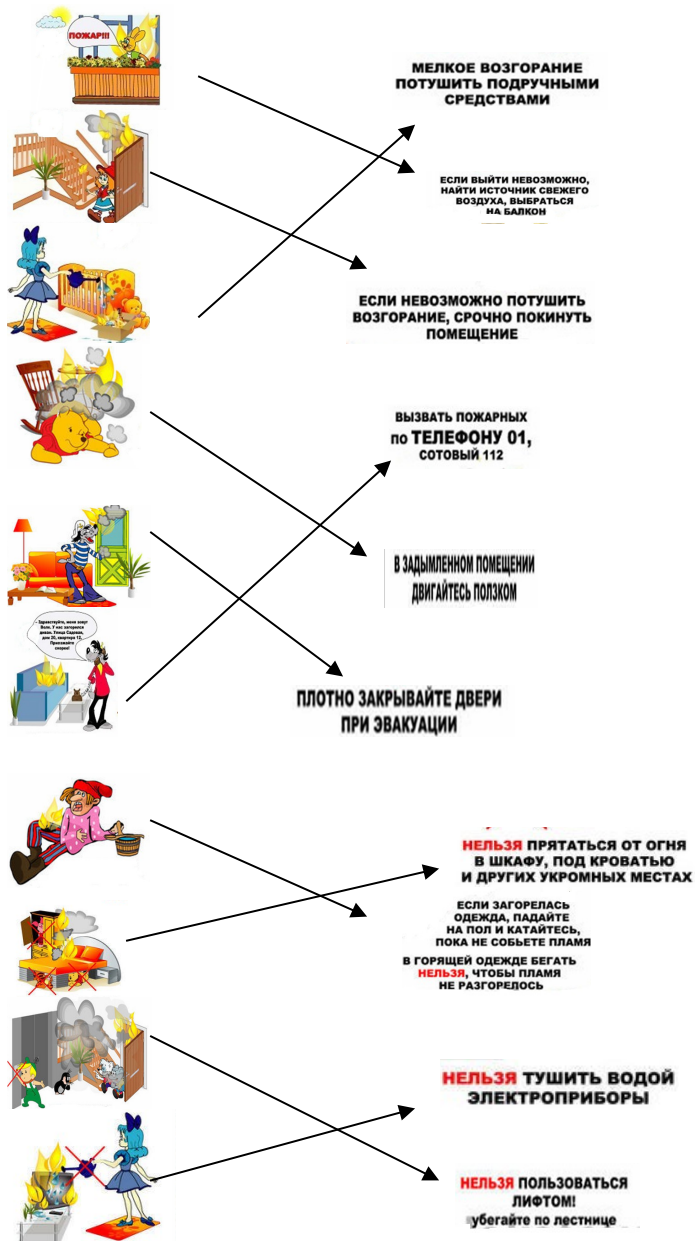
ПОЖАР!!!

МЕЛКОЕ ВОЗГОРАНИЕ ПОТУШИТЬ ПОДРУЧНЫМИ СРЕДСТВАМИ

ЕСЛИ ВЫЙТИ НЕВОЗМОЖНО, НАЙТИ ИСТОЧНИК СВЕЖЕГО ВОЗДУХА, ВЫБРАТЬСЯ НА БАЛКОН

ЕСЛИ НЕВОЗМОЖНО ПОТУШИТЬ ВОЗГОРАНИЕ, СРОЧНО ПОКИНУТЬ ПОМЕЩЕНИЕ

ВЫЗВАТЬ ПОЖАРНЫХ по ТЕЛЕФОНУ 01, СОТОВЫЙ 112

В ЗАДЫМЛЕННОМ ПОМЕЩЕНИИ ДВИГАЙТЕСЬ ПОЛЗКОМ

Здравствуйте, меня зовут Волк. У нас загорелся диван. Улица Садовая, дом 20, квартира 12. Приезжайте скорее!

ПЛОТНО ЗАКРЫВАЙТЕ ДВЕРИ ПРИ ЭВАКУАЦИИ

НЕЛЬЗЯ ПРЯТАТЬСЯ ОТ ОГНЯ В ШКАФУ, ПОД КРОВАТЬЮ И ДРУГИХ УКРОМНЫХ МЕСТАХ

ЕСЛИ ЗАГОРЕЛАСЬ ОДЕЖДА, ПАДАЙТЕ НА ПОЛ И КАТАЙТЕСЬ, ПОКА НЕ СОБЬЕТЕ ПЛАМЯ

В ГОРЯЩЕЙ ОДЕЖДЕ БЕГАТЬ НЕЛЬЗЯ, ЧТОБЫ ПЛАМЯ НЕ РАЗГОРЕЛОСЬ

НЕЛЬЗЯ ТУШИТЬ ВОДОЙ ЭЛЕКТРОПРИБОРЫ

НЕЛЬЗЯ ПОЛЬЗОВАТЬСЯ ЛИФТОМ! убегайте по лестнице